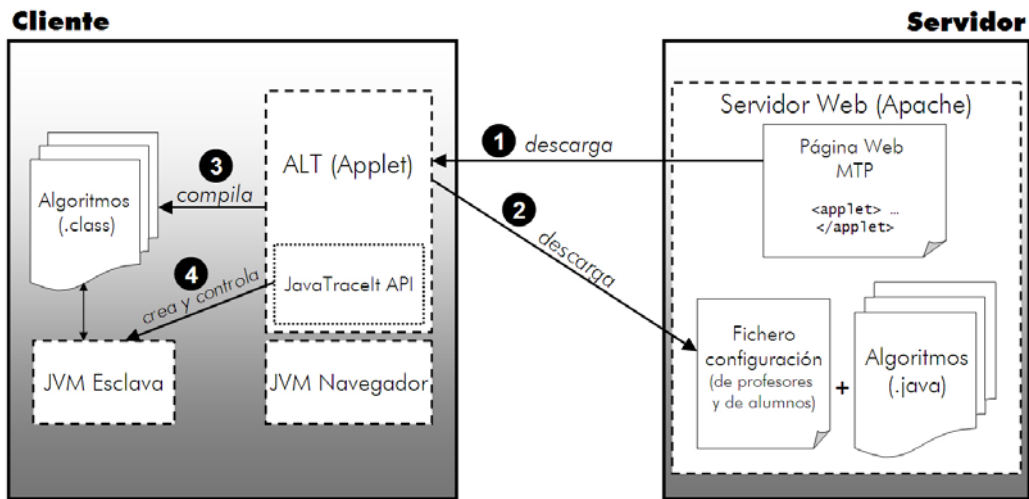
Cliente

Servidor

Servidor Web (Apache)

ALT (Applet)

1 descarga

Página Web MTP

<applet> … </applet>

3 compila

Algoritmos (.class)

2 descarga

4 crea y controla

JavaTraceIt API

JVM Esclava

JVM Navegador

Fichero configuración (de profesores y de alumnos)

+

Algoritmos (.java)